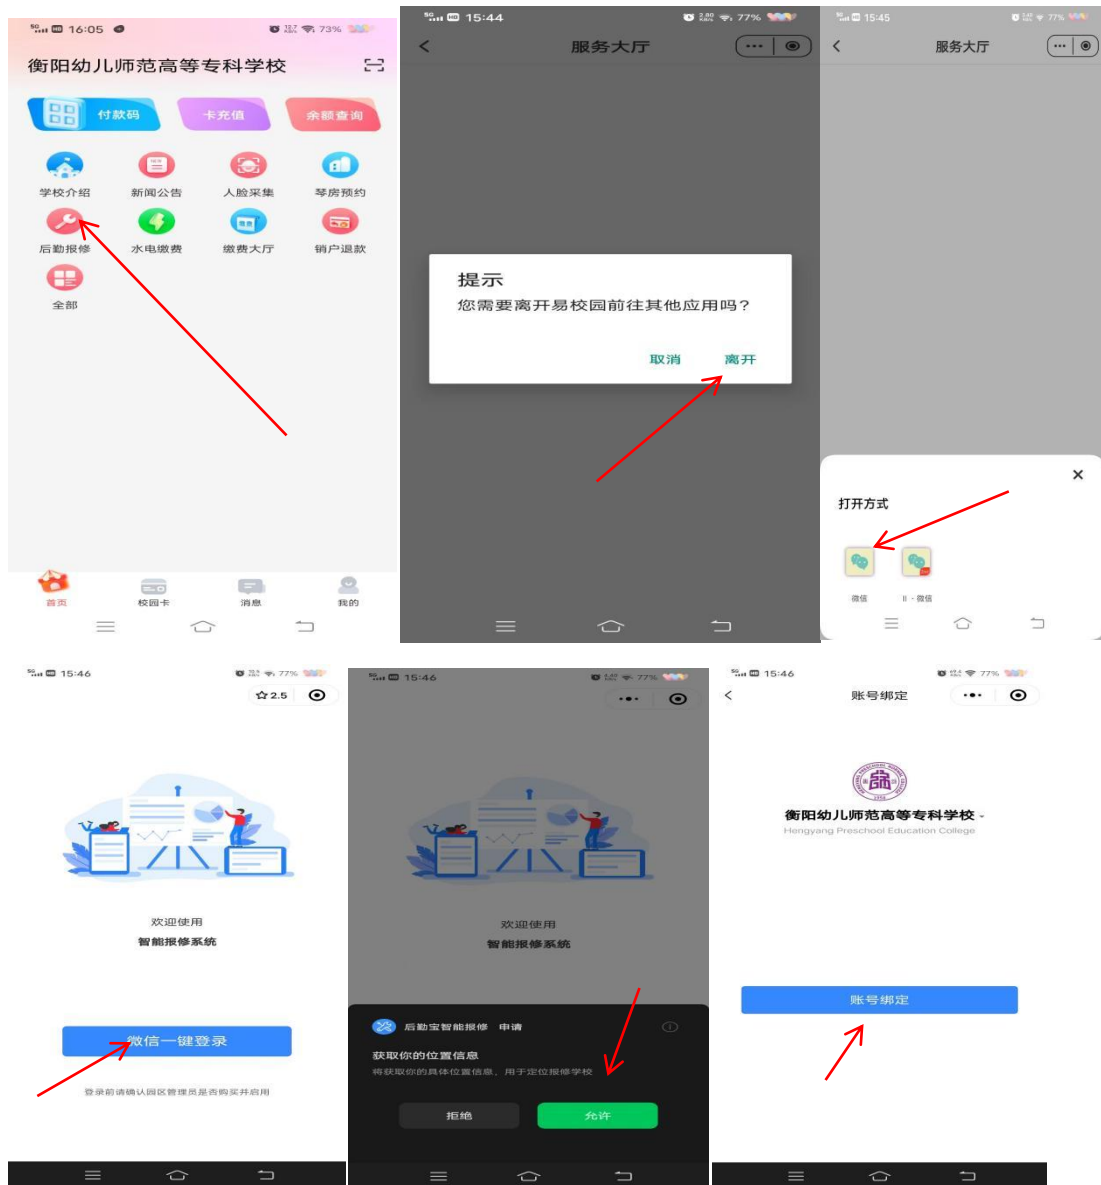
16:05 73%

衡阳幼儿师范高等专科学校

付款码 卡充值 余额查询

学校介绍 新闻公告 人脸采集 琴房预约

后勤报修 水电缴费 缴费大厅 销户退款

全部

首页 校园卡 消息 我的

15:44 77%

服务大厅

提示

您需要离开易校园前往其他应用吗？

取消 离开

15:45 77%

服务大厅

打开方式

微信 Ⅱ·微信

15:46 77%

2.5

欢迎使用

智能报修系统

微信一键登录

登录前请确认园区管理员是否购买并启用

15:46 77%

欢迎使用

智能报修系统

后勤宝智能报修 申请

获取你的位置信息

将获取你的具体位置信息，用于定位报修学校

拒绝 允许

15:46 77%

账号绑定

衡阳幼儿师范高等专科学校

Hengyang Preschool Education College

账号绑定